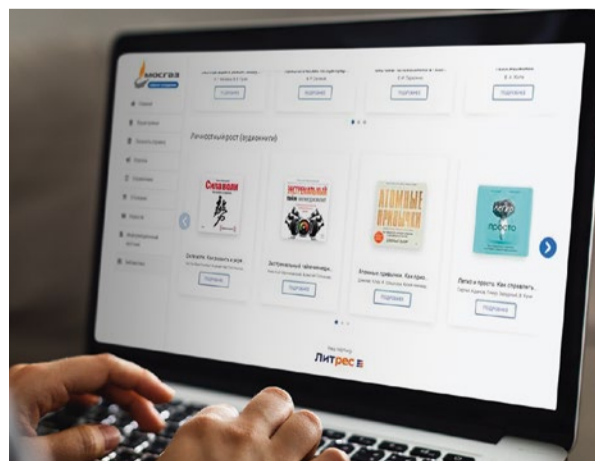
Мосгаз

Подробнее

Подробнее

Подробнее

Подробнее

Личностный рост (аудиокниги)

Сильвали

Экстремальный

Атомные привычки

Легко и просто

Сильвали. Как решать и жить

Экстремальный тайм-менедж...

Атомные привычки. Как приоб...

Легко и просто. Как справлять...

Подробнее

Подробнее

Подробнее

Подробнее

Литрес